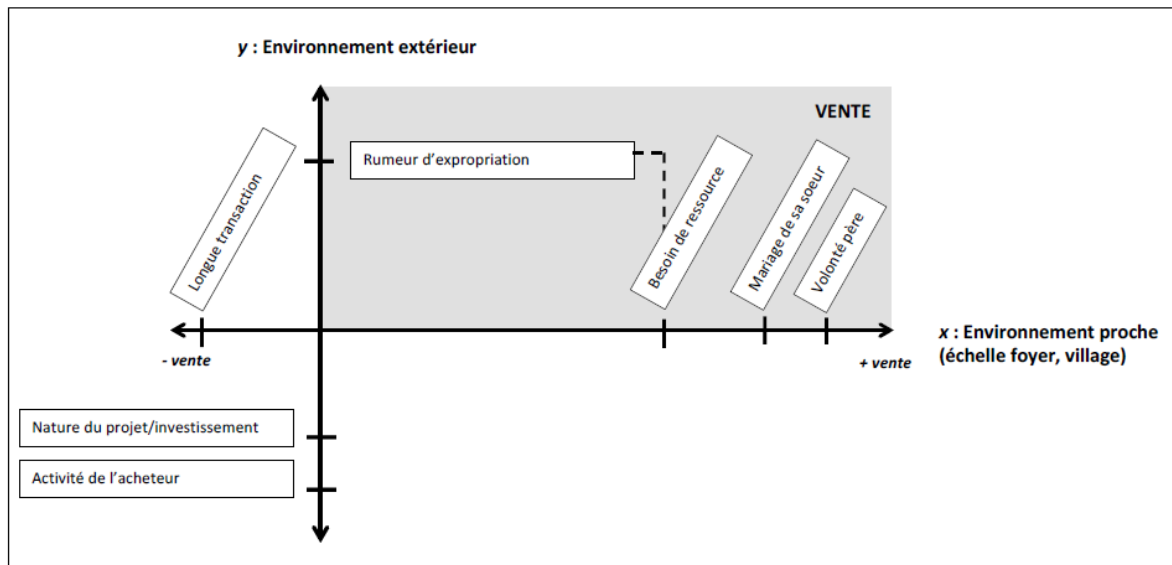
*y* : Environnement extérieur

VENTE

Longue transaction

Rumeur d'expropriation

Besoin de ressource

Mariage de sa soeur

Volonté père

*x* : Environnement proche (échelle foyer, village)

*- vente*

*+ vente*

Nature du projet/investissement

Activité de l'acheteur